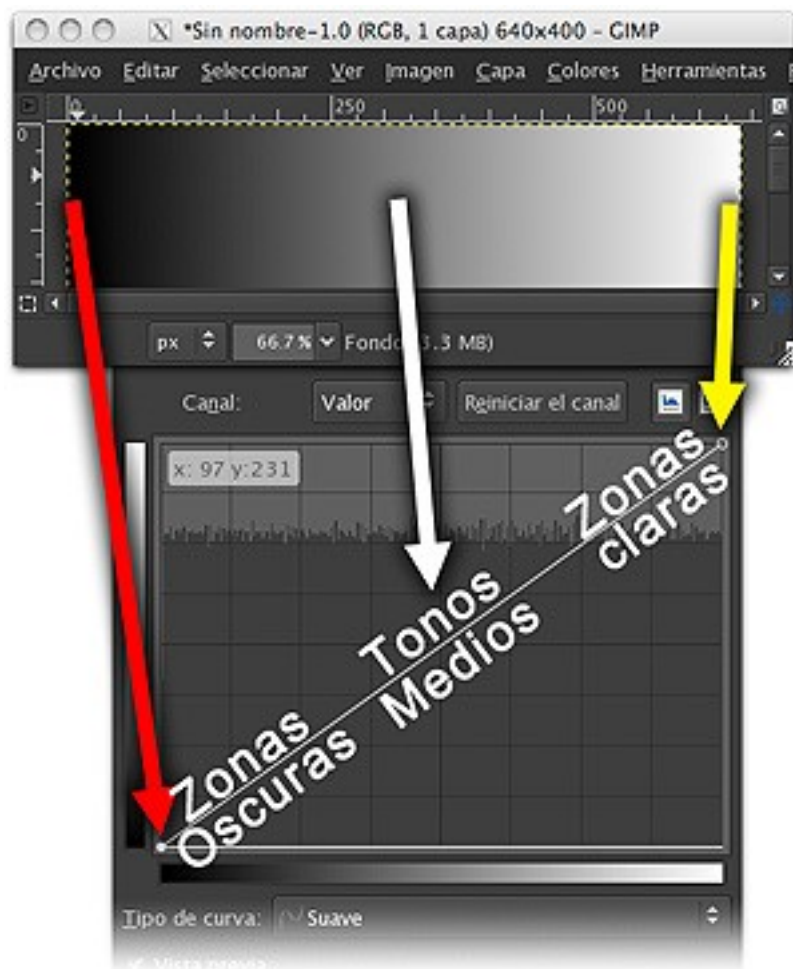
*Sin nombre-1.0 (RGB, 1 capa) 640x400 - GIMP

Archivo Editar Seleccionar Ver Imagen Capa Colores Herramientas

0 250 500

0

px 66.7% Fondo ([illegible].3 MB)

Canal: Valor Reiniciar el canal

x: 97 y:231

Zonas claras

Tonos Medios

Zonas Oscuras

Tipo de curva: Suave

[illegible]